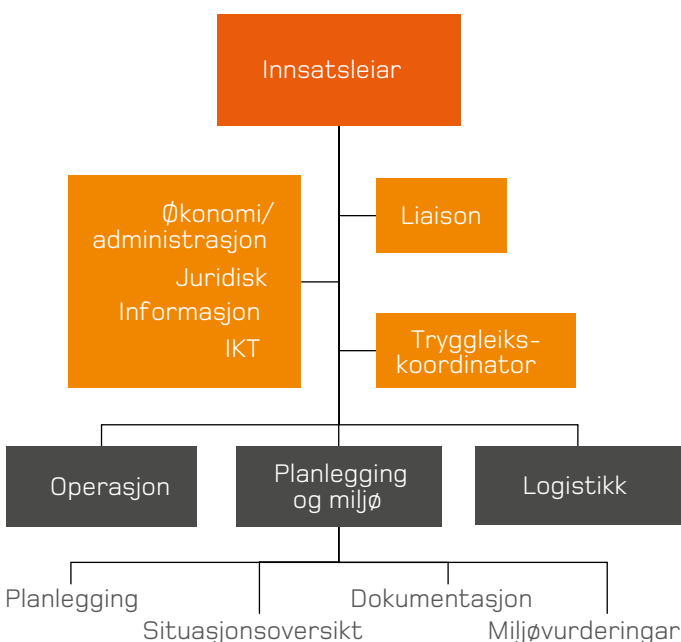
Innsatsleiar

Økonomi/
administrasjon
Juridisk
Informasjon
IKT

Liaison

Tryggleiks-
koordinator

Operasjon

Planlegging
og miljø

Logistikk

Planlegging

Situasjonsoversikt

Dokumentasjon

Miljøvurderingar